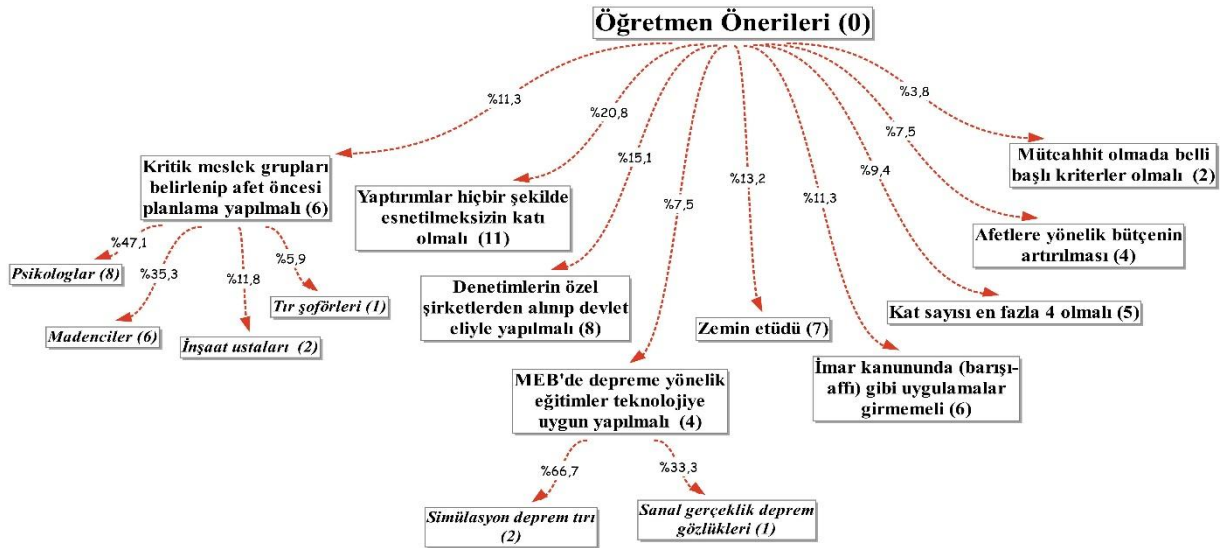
Öğretmen Önerileri (0)

%11,3
Kritik meslek grupları belirlenip afet öncesi planlama yapılmalı (6)

%47,1
Psikologlar (8)

%35,3
Madenciler (6)

%11,8
İnşaat ustaları (2)

%5,9
Tır şoförleri (1)

%20,8
Yaptırımlar hiçbir şekilde esnetilmeksizin katı olmalı (11)

%15,1
Denetimlerin özel şirketlerden alınıp devlet eliyle yapılmalı (8)

%7,5
MEB'de depreme yönelik eğitimler teknolojiye uygun yapılmalı (4)

%66,7
Simülasyon deprem tırı (2)

%33,3
Sanal gerçeklik deprem gözlükleri (1)

%13,2
Zemin etüdü (7)

%11,3
İmar kanununda (barışı-affı) gibi uygulamalar girmemeli (6)

%9,4
Kat sayısı en fazla 4 olmalı (5)

%7,5
Afetlere yönelik bütçenin artırılması (4)

%3,8
Mütcahhit olmada belli başlı kriterler olmalı (2)